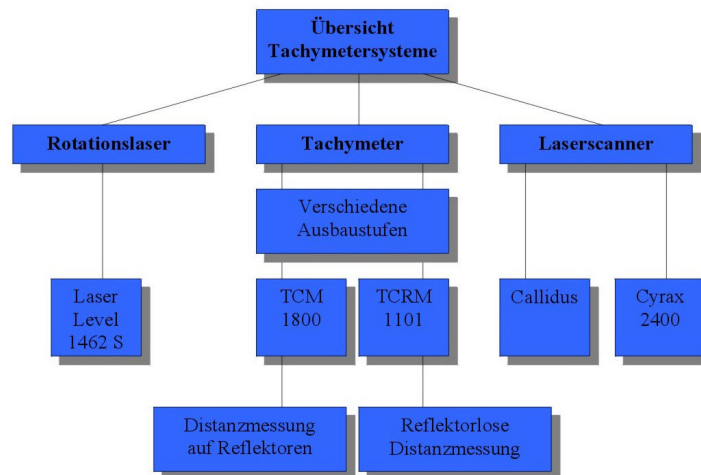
Übersicht Tachymetersysteme

Rotationslaser

Tachymeter

Laserscanner

Verschiedene Ausbaustufen

Laser Level 1462 S

TCM 1800

TCRM 1101

Callidus

Cyrax 2400

Distanzmessung auf Reflektoren

Reflektorlose Distanzmessung